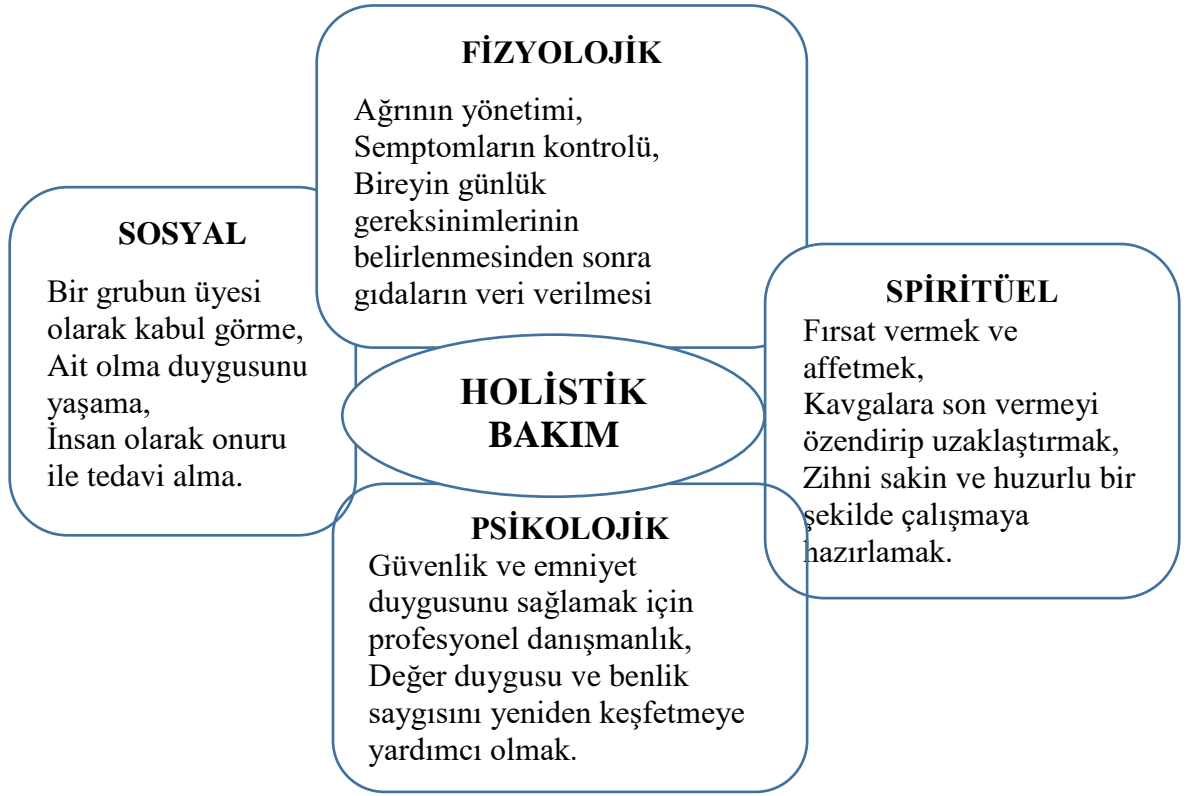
FİZYOLOJİK

Ağrının yönetimi, Semptomların kontrolü, Bireyin günlük gereksinimlerinin belirlenmesinden sonra gıdaların veri verilmesi

SOSYAL

Bir grubun üyesi olarak kabul görme, Ait olma duygusunu yaşama, İnsan olarak onuru ile tedavi alma.

HOLİSTİK BAKIM

SPİRİTÜEL

Fırsat vermek ve affetmek, Kavgalara son vermeyi özendirip uzaklaştırmak, Zihni sakin ve huzurlu bir şekilde çalışmaya hazırlamak.

PSİKOLOJİK

Güvenlik ve emniyet duygusunu sağlamak için profesyonel danışmanlık, Değer duygusu ve benlik saygısını yeniden keşfetmeye yardımcı olmak.